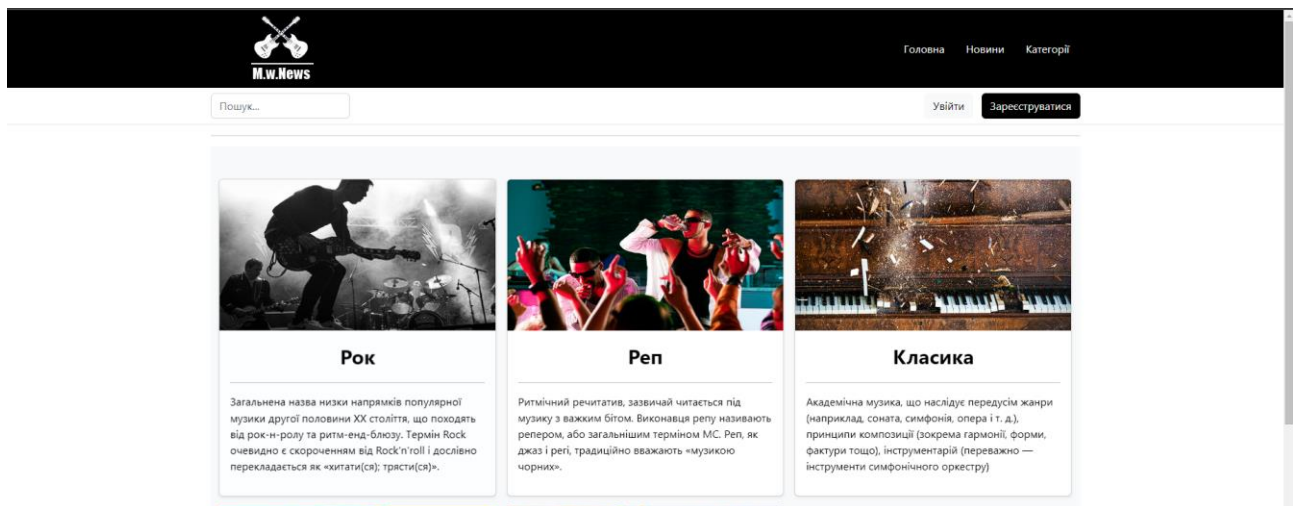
M.w.News

Головна Новини Категорії

Пошук...

Увійти Зареєструватися

Рок

Загальнена назва низки напрямків популярної музики другої половини XX століття, що походять від рок-н-ролу та ритм-енд-блюзу. Термін Rock очевидно є скороченням від Rock'n'roll і дослівно перекладається як «хитати(ся); трясти(ся)».

Реп

Ритмічний речитатив, зазвичай читається під музику з важким бітом. Виконавця репу називають репером, або загальнішим терміном MC. Реп, як джаз і регі, традиційно вважають «музикою чорних».

Класика

Академічна музика, що наслідує передусім жанри (наприклад, соната, симфонія, опера і т. д.), принципи композиції (зокрема гармонії, форми, фактури тощо), інструментарій (переважно — інструменти симфонічного оркестру)